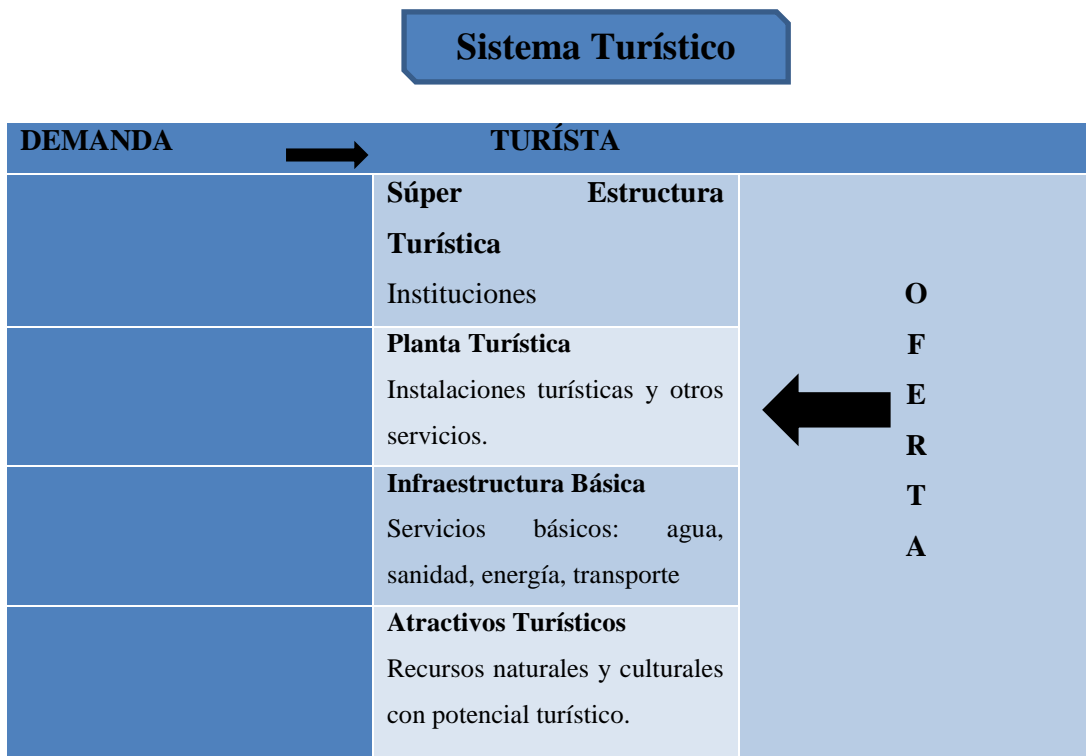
Sistema Turístico

| DEMANDA | TURÍSTA | |
|---|---|---|
| | **Súper Estructura Turística** Instituciones | O F E R T A |
| | **Planta Turística** Instalaciones turísticas y otros servicios. | |
| | **Infraestructura Básica** Servicios básicos: agua, sanidad, energía, transporte | |
| | **Atractivos Turísticos** Recursos naturales y culturales con potencial turístico. | |